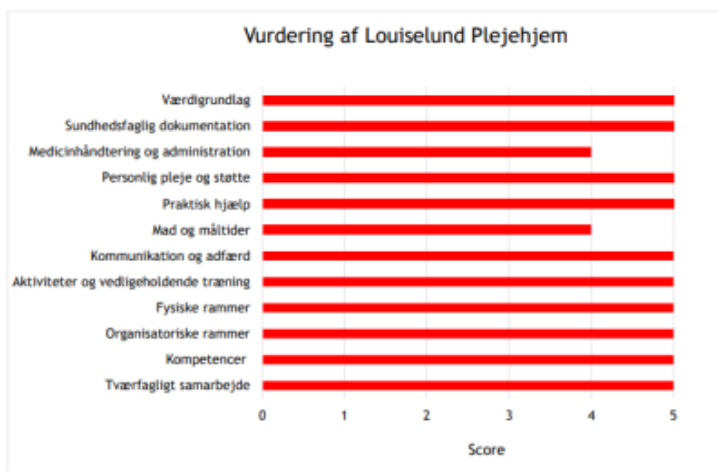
Vurdering af Louiselund Plejehjem

Værdigrundlag
Sundhedsfaglig dokumentation
Medicinhåndtering og administration
Personlig pleje og støtte
Praktisk hjælp
Mad og måltider
Kommunikation og adfærd
Aktiviteter og vedligeholdende træning
Fysiske rammer
Organisatoriske rammer
Kompetencer
Tværfagligt samarbejde

0
1
2
3
4
5

Score